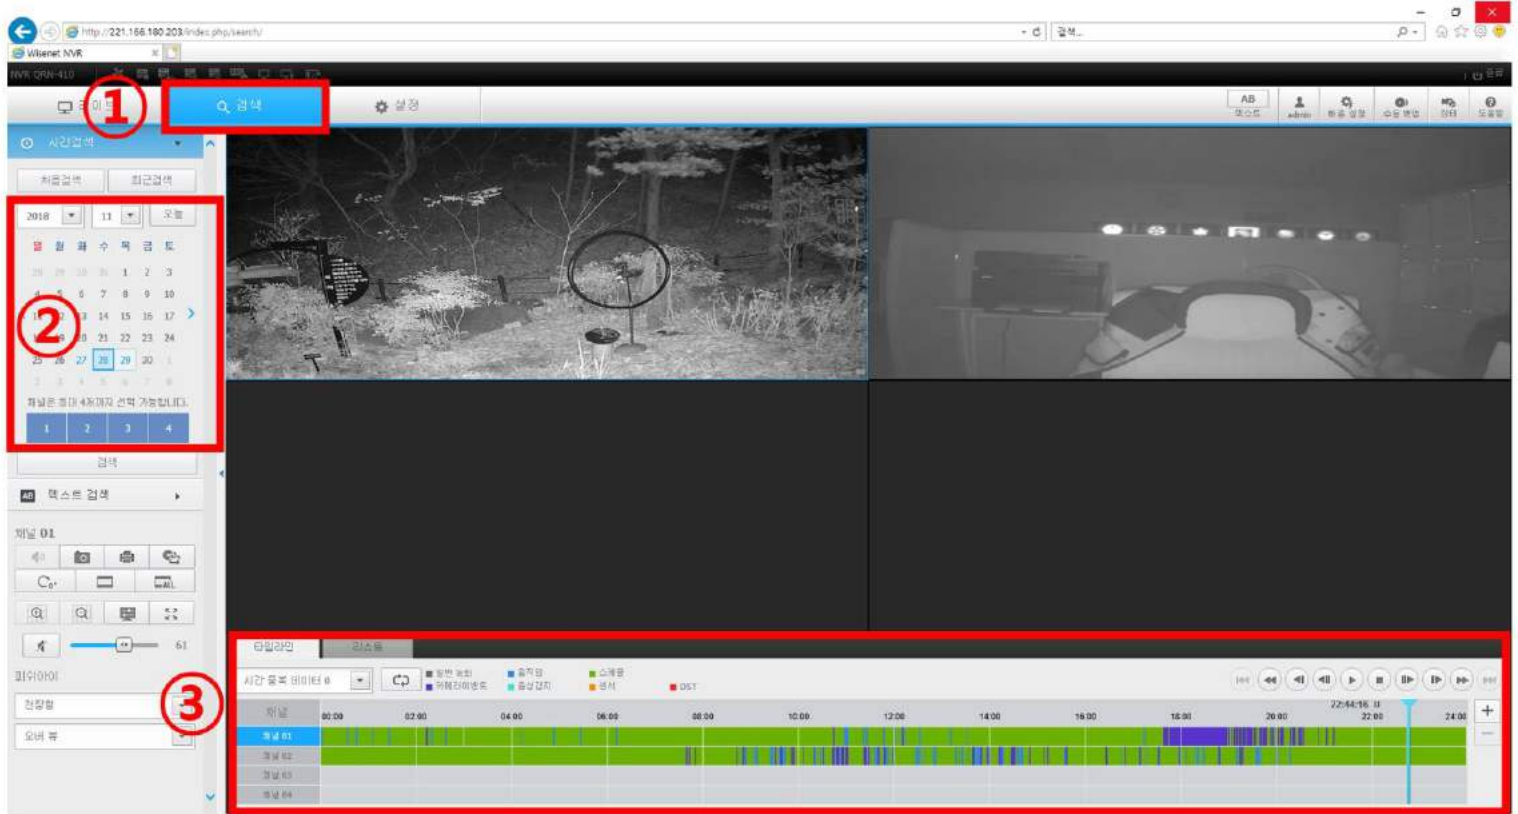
http://221.166.180.203/index.php/search/

검색...

Wisenet NVR

NVR QRN-410

1

라이브

검색

설정

AB 텍스트

admin

화면 설정

수동 변경

장치

도움말

시간검색

처음검색

최근검색

2018

11

오늘

| 일 | 월 | 화 | 수 | 목 | 금 | 토 |
|---|---|---|---|---|---|---|
| 28 | 29 | 30 | 31 | 1 | 2 | 3 |
| 4 | 5 | 6 | 7 | 8 | 9 | 10 |
| 11 | 12 | 13 | 14 | 15 | 16 | 17 |
| 18 | 19 | 20 | 21 | 22 | 23 | 24 |
| 25 | 26 | 27 | 28 | 29 | 30 | 1 |
| 2 | 3 | 4 | 5 | 6 | 7 | 8 |

2

채널은 최대 4채까지 선택 가능합니다.

1 2 3 4

검색

텍스트 검색

채널 01

61

피쉬아이

천장형

오버 뷰

3

타임라인

리스트

시간 중복 데이터 0

일반 녹화

이벤트 녹화

움직임

음성감지

스케줄

센서

DST

채널

00:00 02:00 04:00 06:00 08:00 10:00 12:00 14:00 16:00 18:00 20:00 22:00 24:00

22:44:16

채널 01

채널 02

채널 03

채널 04